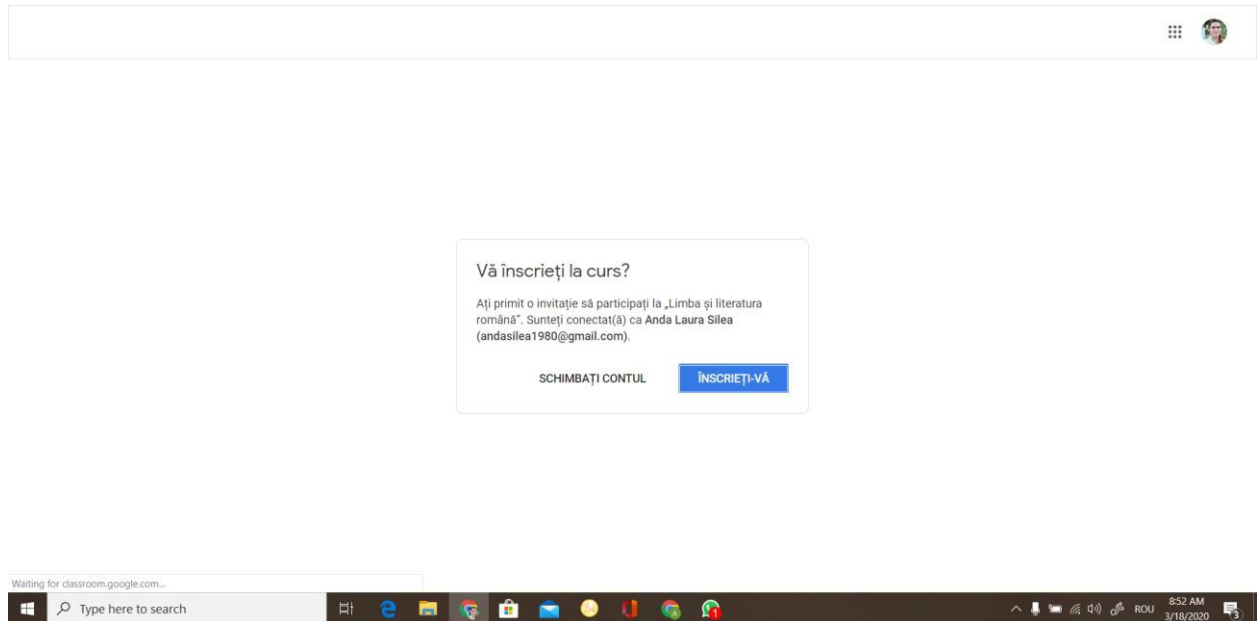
Vă înscrieți la curs?

Ați primit o invitație să participați la „Limba și literatura română". Sunteți conectat(ă) ca **Anda Laura Silea** (andasilea1980@gmail.com).

SCHIMBAȚI CONTUL

ÎNSCRIEȚI-VĂ

Waiting for classroom.google.com...

Type here to search

ROU 8:52 AM 3/18/2020